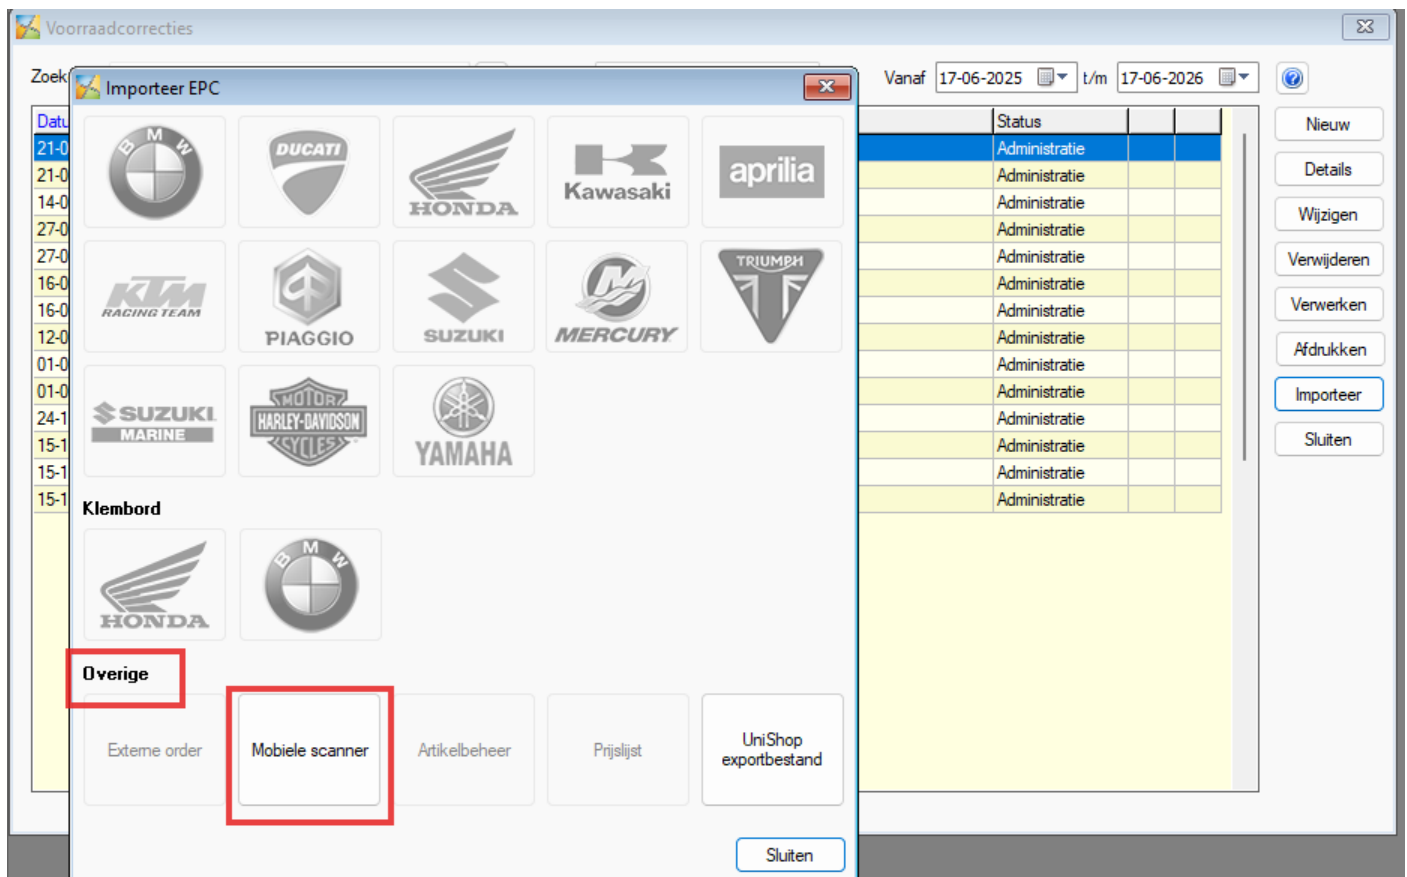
Voorraadcorrecties

Zoek

Importeer EPC

BMW
DUCATI
HONDA
Kawasaki
aprilia
KTM RACING TEAM
PIAGGIO
SUZUKI
MERCURY
TRIUMPH
SUZUKI MARINE
HARLEY-DAVIDSON MOTOR CYCLES
YAMAHA

Klembord

HONDA
BMW

Overige

Externe order
Mobiele scanner
Artikelbeheer
Prijslijst
UniShop exportbestand

Sluiten

Vanaf 17-06-2025 t/m 17-06-2026

| Datu | Status | | |
|---|---|---|---|
| 21-0 | Administratie | | |
| 21-0 | Administratie | | |
| 14-0 | Administratie | | |
| 27-0 | Administratie | | |
| 27-0 | Administratie | | |
| 16-0 | Administratie | | |
| 16-0 | Administratie | | |
| 12-0 | Administratie | | |
| 01-0 | Administratie | | |
| 01-0 | Administratie | | |
| 24-1 | Administratie | | |
| 15-1 | Administratie | | |
| 15-1 | Administratie | | |
| 15-1 | Administratie | | |

Nieuw
Details
Wijzigen
Verwijderen
Verwerken
Afdrukken
Importeer
Sluiten